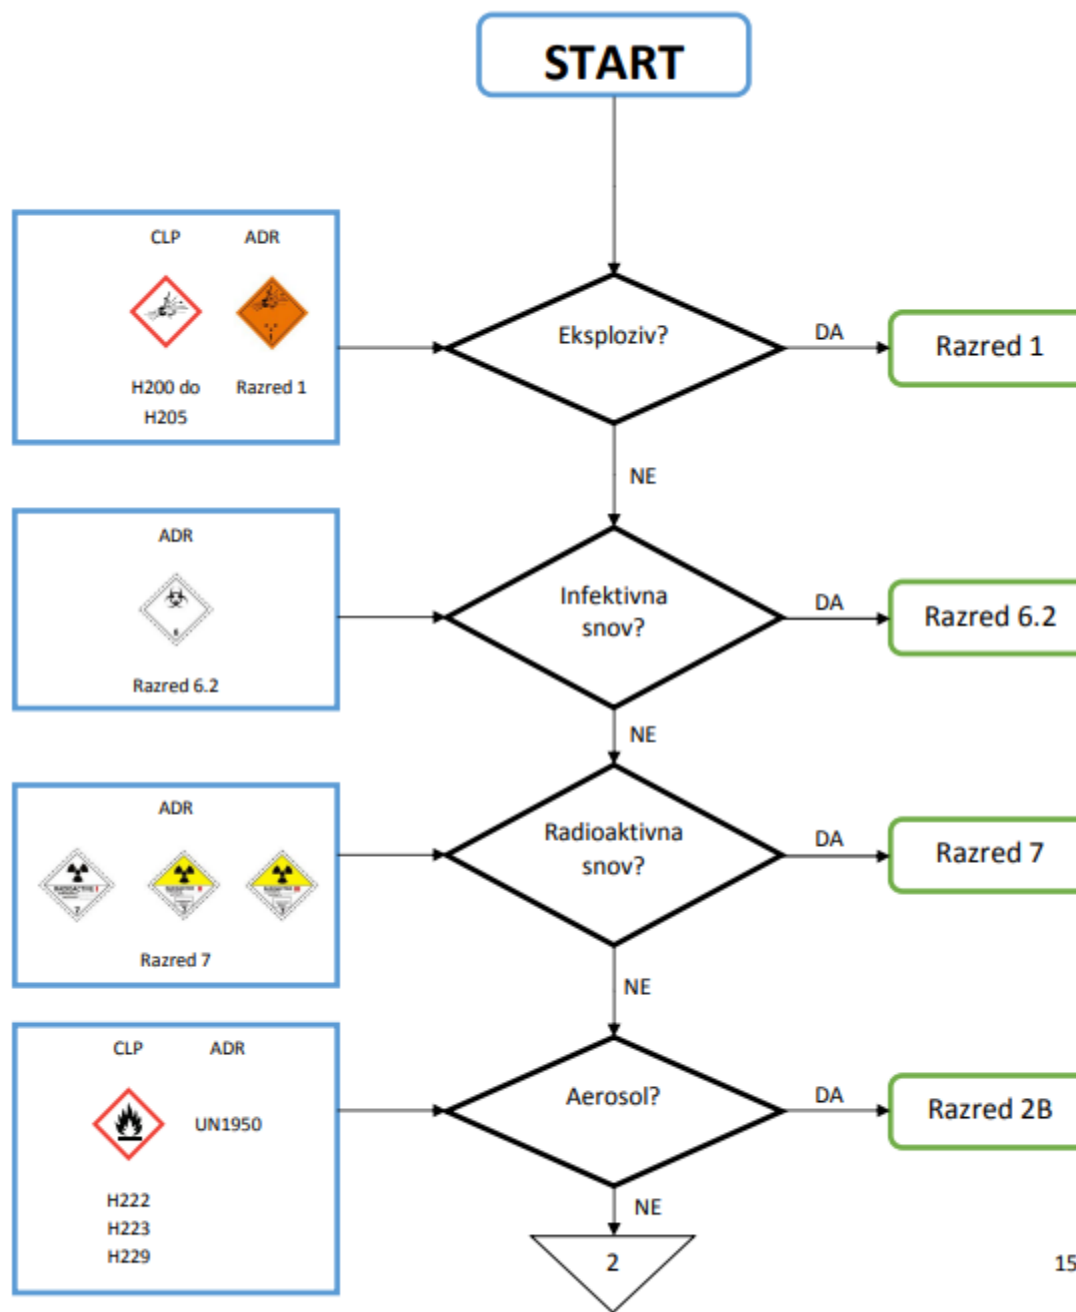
START

CLP ADR

H200 do H205

Razred 1

Eksploziv?

DA

Razred 1

NE

ADR

Razred 6.2

Infektivna snov?

DA

Razred 6.2

NE

ADR

Razred 7

Radioaktivna snov?

DA

Razred 7

NE

CLP ADR

UN1950

H222
H223
H229

Aerosol?

DA

Razred 2B

NE

2

15